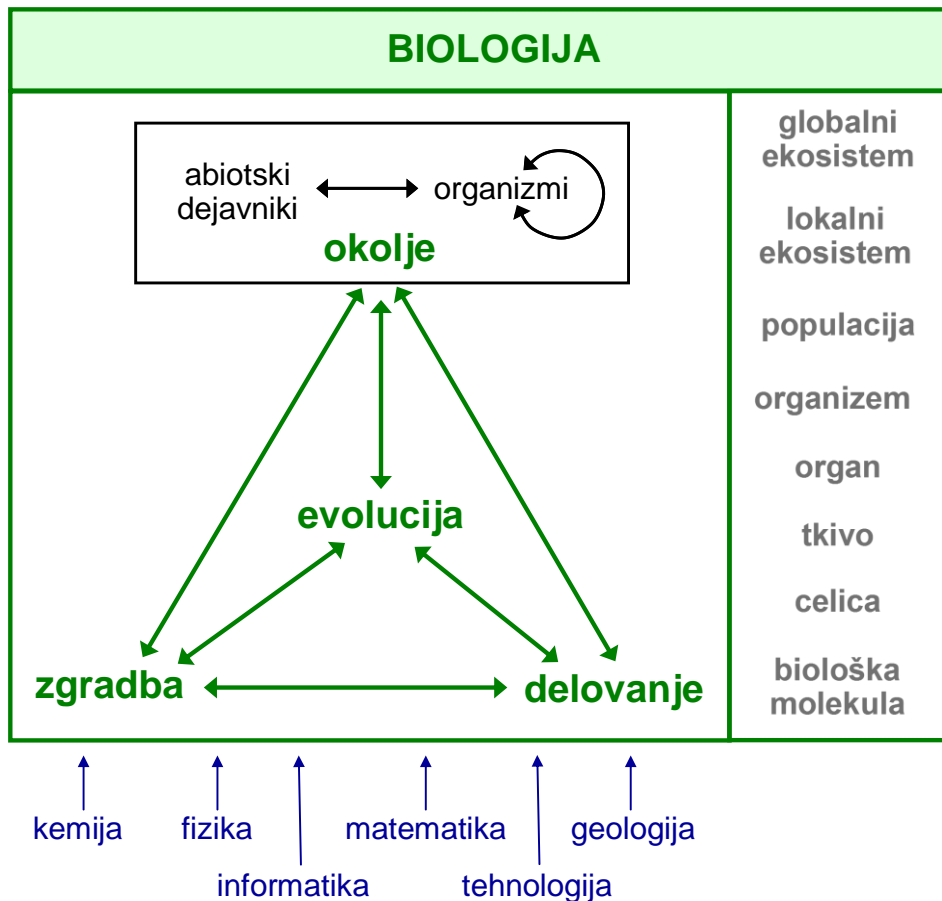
BIOLOGIJA

abiotski dejavniki

organizmi

okolje

evolucija

zgradba

delovanje

globalni ekosistem

lokalni ekosistem

populacija

organizem

organ

tkivo

celica

biološka molekula

kemija

fizika

informatika

matematika

tehnologija

geologija